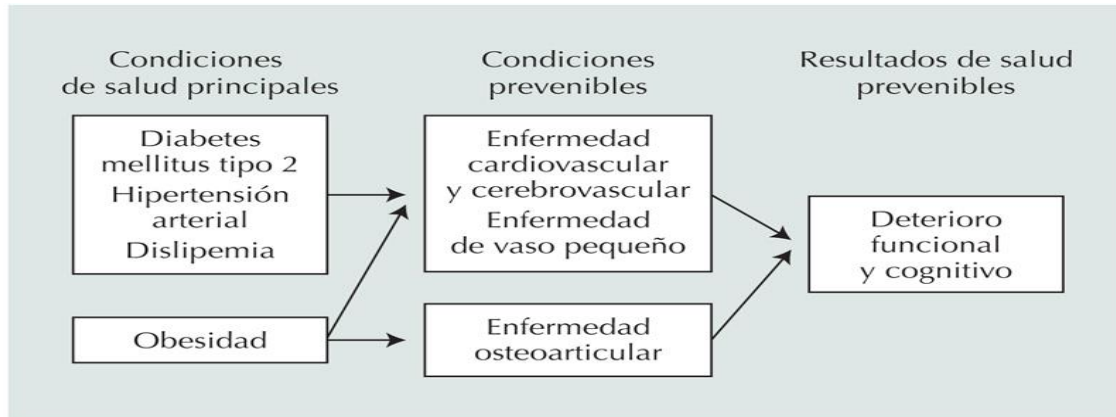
Condiciones de salud principales

Diabetes mellitus tipo 2
Hipertensión arterial
Dislipemia

Obesidad

Condiciones prevenibles

Enfermedad cardiovascular y cerebrovascular
Enfermedad de vaso pequeño

Enfermedad osteoarticular

Resultados de salud prevenibles

Deterioro funcional y cognitivo